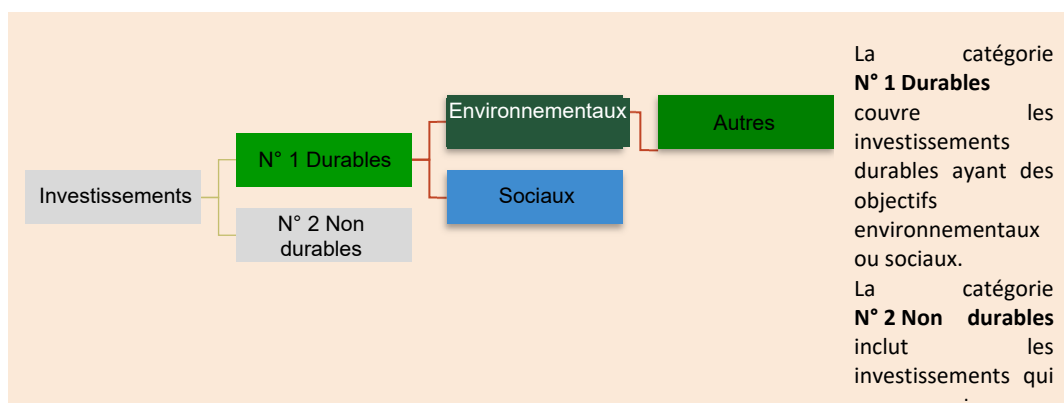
Investissements

N° 1 Durables

N° 2 Non durables

Environnementaux

Sociaux

Autres

La catégorie **N° 1 Durables** couvre les investissements durables ayant des objectifs environnementaux ou sociaux.

La catégorie **N° 2 Non durables** inclut les investissements qui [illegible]